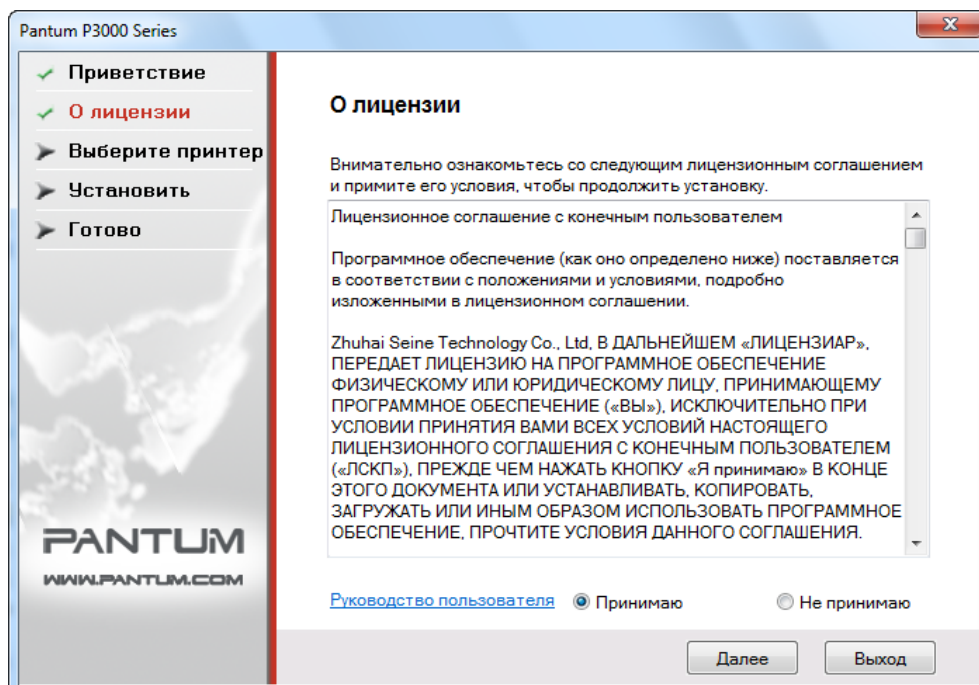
Pantum P3000 Series

Приветствие
О лицензии
Выберите принтер
Установить
Готово

PANTUM
WWW.PANTUM.COM

О лицензии

Внимательно ознакомьтесь со следующим лицензионным соглашением и примите его условия, чтобы продолжить установку.

Лицензионное соглашение с конечным пользователем

Программное обеспечение (как оно определено ниже) поставляется в соответствии с положениями и условиями, подробно изложенными в лицензионном соглашении.

Zhuhai Seine Technology Co., Ltd, В ДАЛЬНЕЙШЕМ «ЛИЦЕНЗИАР», ПЕРЕДАЕТ ЛИЦЕНЗИЮ НА ПРОГРАММНОЕ ОБЕСПЕЧЕНИЕ ФИЗИЧЕСКОМУ ИЛИ ЮРИДИЧЕСКОМУ ЛИЦУ, ПРИНИМАЮЩЕМУ ПРОГРАММНОЕ ОБЕСПЕЧЕНИЕ («ВЫ»), ИСКЛЮЧИТЕЛЬНО ПРИ УСЛОВИИ ПРИНЯТИЯ ВАМИ ВСЕХ УСЛОВИЙ НАСТОЯЩЕГО ЛИЦЕНЗИОННОГО СОГЛАШЕНИЯ С КОНЕЧНЫМ ПОЛЬЗОВАТЕЛЕМ («ЛСКП»), ПРЕЖДЕ ЧЕМ НАЖАТЬ КНОПКУ «Я принимаю» В КОНЦЕ ЭТОГО ДОКУМЕНТА ИЛИ УСТАНАВЛИВАТЬ, КОПИРОВАТЬ, ЗАГРУЖАТЬ ИЛИ ИНЫМ ОБРАЗОМ ИСПОЛЬЗОВАТЬ ПРОГРАММНОЕ ОБЕСПЕЧЕНИЕ, ПРОЧТИТЕ УСЛОВИЯ ДАННОГО СОГЛАШЕНИЯ.

Руководство пользователя
Принимаю
Не принимаю

Далее
Выход